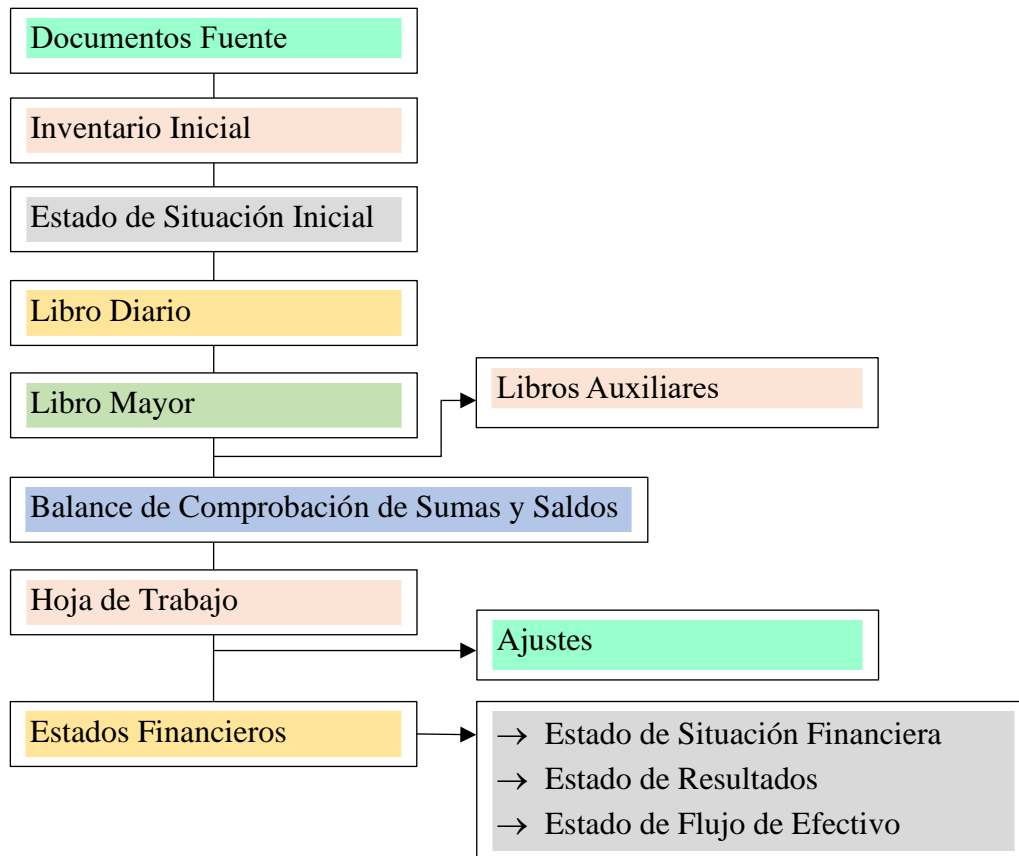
Documentos Fuente

Inventario Inicial

Estado de Situación Inicial

Libro Diario

Libro Mayor

Libros Auxiliares

Balance de Comprobación de Sumas y Saldos

Hoja de Trabajo

Ajustes

Estados Financieros

→ Estado de Situación Financiera
→ Estado de Resultados
→ Estado de Flujo de Efectivo